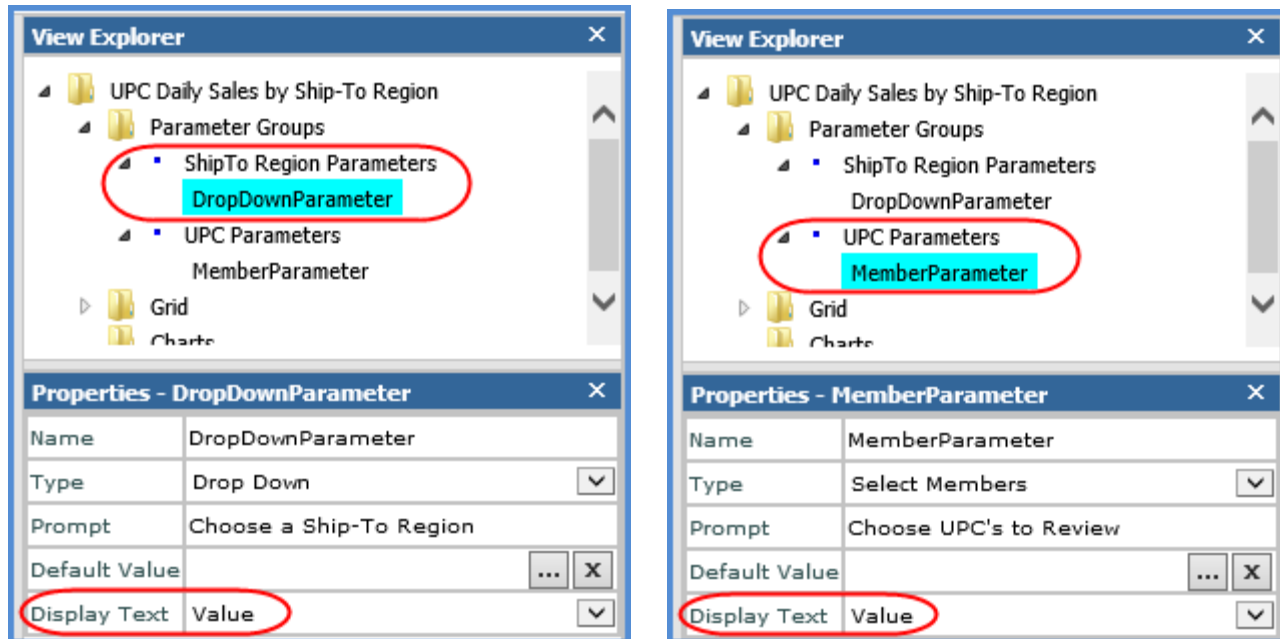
View Explorer ×

UPC Daily Sales by Ship-To Region
Parameter Groups
ShipTo Region Parameters
DropDownParameter
UPC Parameters
MemberParameter
Grid
Charts

Properties - DropDownParameter ×

| Name | DropDownParameter |
|---|---|
| Type | Drop Down |
| Prompt | Choose a Ship-To Region |
| Default Value | ... × |
| Display Text | Value |

View Explorer ×

UPC Daily Sales by Ship-To Region
Parameter Groups
ShipTo Region Parameters
DropDownParameter
UPC Parameters
MemberParameter
Grid
Charts

Properties - MemberParameter ×

| Name | MemberParameter |
|---|---|
| Type | Select Members |
| Prompt | Choose UPC's to Review |
| Default Value | ... × |
| Display Text | Value |